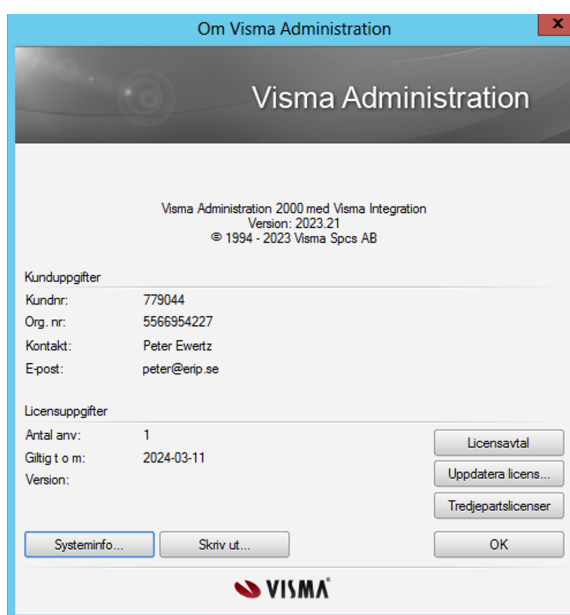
Om Visma Administration

Visma Administration

Visma Administration 2000 med Visma Integration
Version: 2023.21
© 1994 - 2023 Visma Spcs AB

Kunduppgifter

| | |
|---|---|
| Kundnr: | 779044 |
| Org. nr: | 5566954227 |
| Kontakt: | Peter Ewertz |
| E-post: | peter@erip.se |

Licensuppgifter

| | |
|---|---|
| Antal anv: | 1 |
| Giltig t o m: | 2024-03-11 |
| Version: | |

Licensavtal

Uppdatera licens...

Tredjepartslicenser

Systeminfo...

Skriv ut...

OK

VISMA